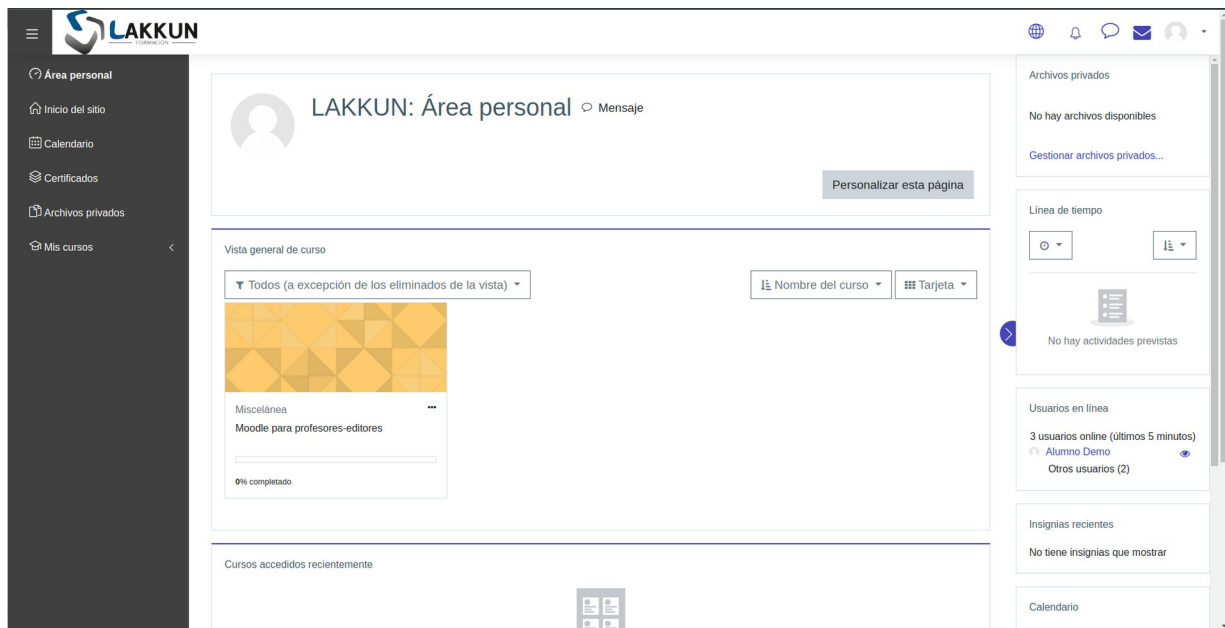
LAKKUN
FORMACIÓN

Área personal
Inicio del sitio
Calendario
Certificados
Archivos privados
Mis cursos

LAKKUN: Área personal
Mensaje

Personalizar esta página

Vista general de curso

Todos (a excepción de los eliminados de la vista)
Nombre del curso
Tarjeta

Miscelánea
Moodle para profesores-editores
0% completado

Cursos accedidos recientemente

Archivos privados
No hay archivos disponibles
Gestionar archivos privados...

Línea de tiempo
No hay actividades previstas

Usuarios en línea
3 usuarios online (últimos 5 minutos)
Alumno Demo
Otros usuarios (2)

Insignias recientes
No tiene insignias que mostrar

Calendario